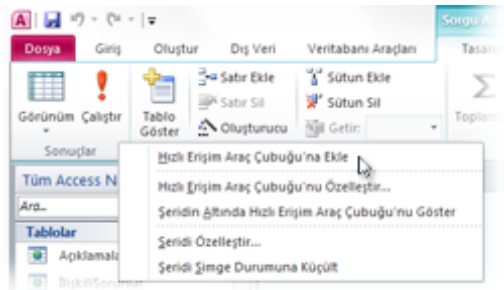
Sorgu A
Dosya Giriş Oluştur Dış Veri Veritabanı Araçları Tasarı
Görünüm Çalıştır
Sonuçlar
Tablo Göster
Satır Ekle
Satır Sil
Oluşturucu
Sütun Ekle
Sütun Sil
Getir:
Topla
Tüm Access N
Ara...
Tablolar
Açıklamala
Bişkil/Sorumlul
Hızlı Erişim Araç Çubuğu'na Ekle
Hızlı Erişim Araç Çubuğu'nu Özelleştir...
Şeridin Altında Hızlı Erişim Araç Çubuğu'nu Göster
Şeridi Özelleştir...
Şeridi Simge Durumuna Küçült